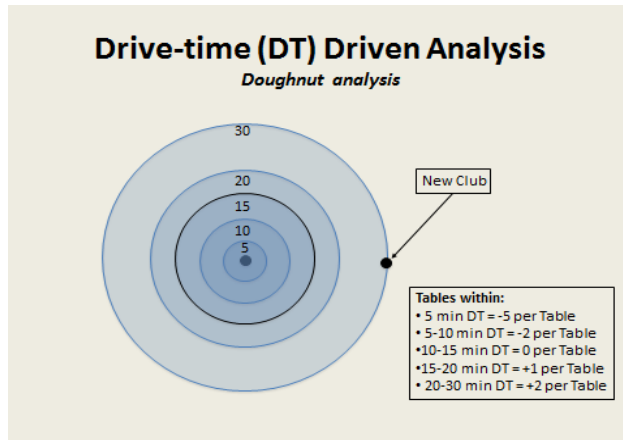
Drive-time (DT) Driven Analysis

Doughnut analysis

30

20

15

10

5

New Club

Tables within:
• 5 min DT = -5 per Table
• 5-10 min DT = -2 per Table
•10-15 min DT = 0 per Table
•15-20 min DT = +1 per Table
• 20-30 min DT = +2 per Table